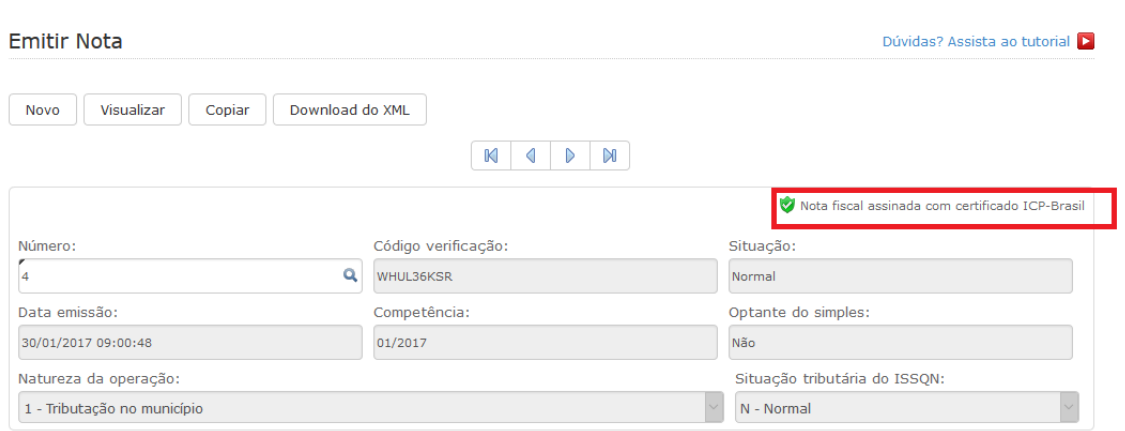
Emitir Nota

Dúvidas? Assista ao tutorial

Novo | Visualizar | Copiar | Download do XML

Nota fiscal assinada com certificado ICP-Brasil

Número:
4

Código verificação:
WHUL36KSR

Situação:
Normal

Data emissão:
30/01/2017 09:00:48

Competência:
01/2017

Optante do simples:
Não

Natureza da operação:
1 - Tributação no município

Situação tributária do ISSQN:
N - Normal